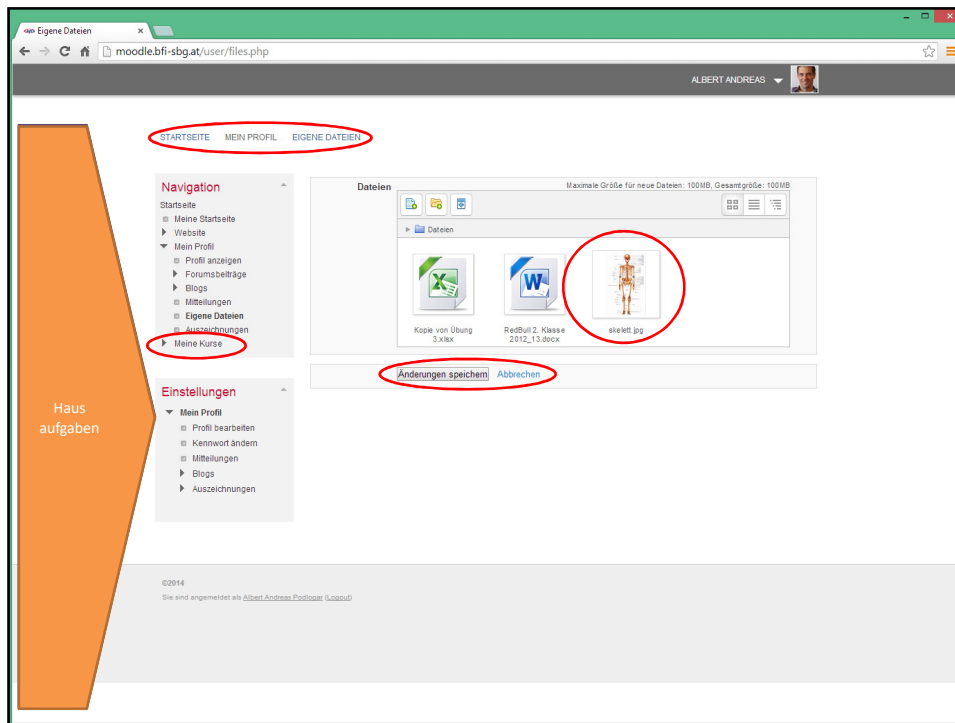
Eigene Dateien ×

moodle.bfi-sbg.at/user/files.php

ALBERT ANDREAS

STARTSEITE MEIN PROFIL EIGENE DATEIEN

Navigation
Startseite
Meine Startseite
Website
Mein Profil
Profil anzeigen
Forumsbeiträge
Blogs
Mitteilungen
Eigene Dateien
Auszeichnungen
Meine Kurse

Einstellungen
Mein Profil
Profil bearbeiten
Kennwort ändern
Mitteilungen
Blogs
Auszeichnungen

Dateien

Maximale Größe für neue Dateien: 100MB, Gesamtgröße: 100MB

Dateien

Kopie von Übung 3.xlsx

RedBull 2. Klasse 2012_13.docx

skelett.jpg

Änderungen speichern Abbrechen

Haus aufgaben

©2014
Sie sind angemeldet als Albert Andreas Podlogar (Logout)